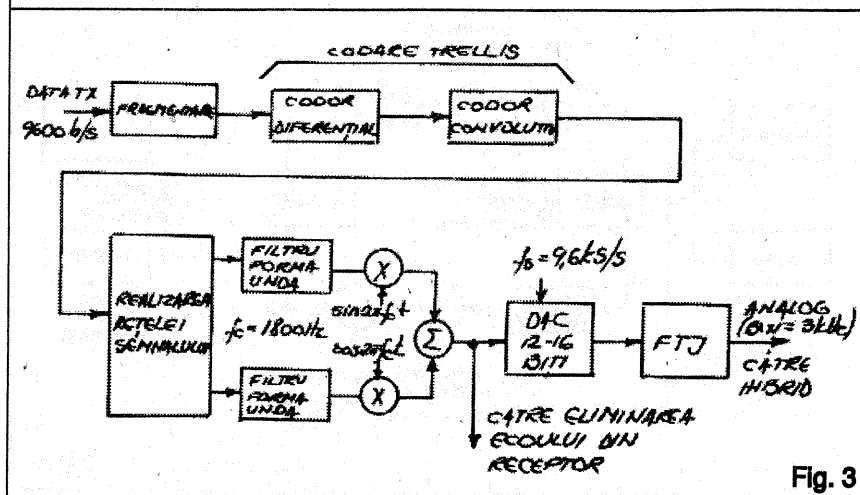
CODARE TRELLIS

DATA TX
9600 b/s

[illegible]

CODOR DIFERENTIAL

CODOR CONVOLUTI

REALIZAREA ACTELEI SEMNALULUI

FILTRU FORMA UNDA

FILTRU FORMA UNDA

$f_c = 1800Hz$

sin $2\pi f_c t$

cos $2\pi f_c t$

X

X

Σ

$f_s = 9,6kS/s$

DAC 12-16 BITI

FTJ

ANALOG ($B_W = 3kHz$)

CĂTRE HIBRID

CĂTRE ELIMINAREA ECOULUI DIN RECEPTOR

Fig. 3